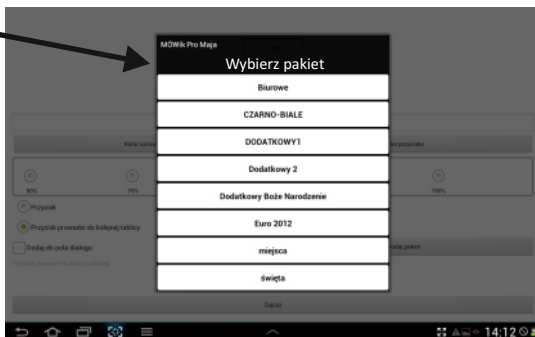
MÓWik Pro Maja
Wybierz pakiet
Biurowe
CZARNO-BIALE
DODATKOWY1
Dodatkowy 2
Dodatkowy Boże Narodzenie
Euro 2012
miejsca
święta

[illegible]
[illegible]
90%
75%
100%
Przycisk
Przycisk prowadzi do kolejnej tablicy
Dodaj do pola dialogu
Zapisz
14:12